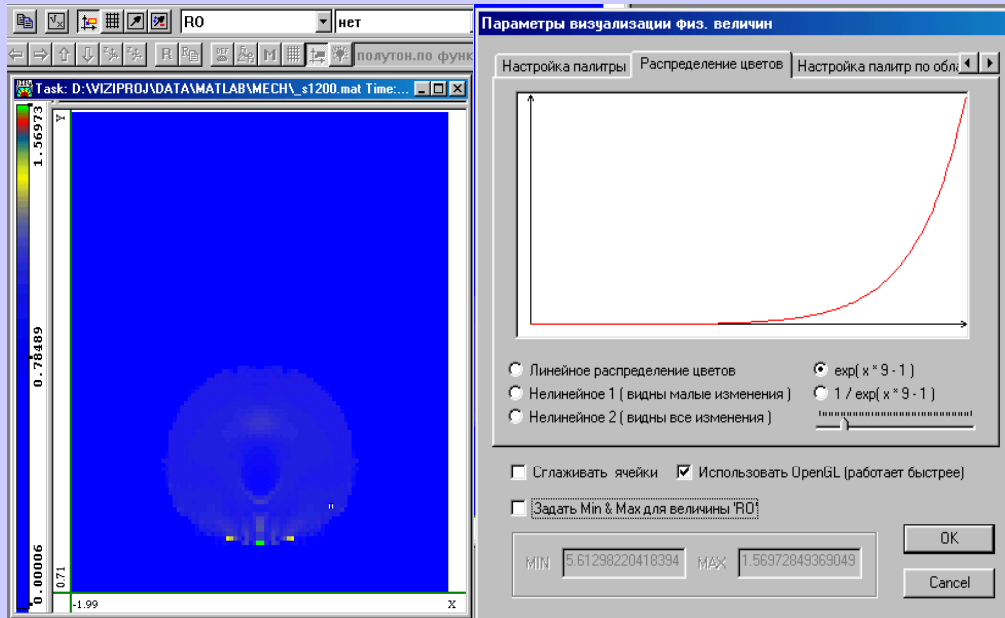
RO
нет
полутон.по функ
Task: D:\VIZIPROJ\DATA\MATLAB\MECH\_s1200.mat Time:...
1.56973
0.78489
0.00006
Y
0.71
-1.99
X

Параметры визуализации физ. величин
Настройка палитры
Распределение цветов
Настройка палитр по обла
Линейное распределение цветов
Нелинейное 1 ( видны малые изменения )
Нелинейное 2 ( видны все изменения )
exp( x * 9 - 1 )
1 / exp( x * 9 - 1 )
Сглаживать ячейки
Использовать OpenGL (работает быстрее)
Задать Min & Max для величины 'RO'
MIN 5.61298220418394
MAX 1.56972849369049
OK
Cancel